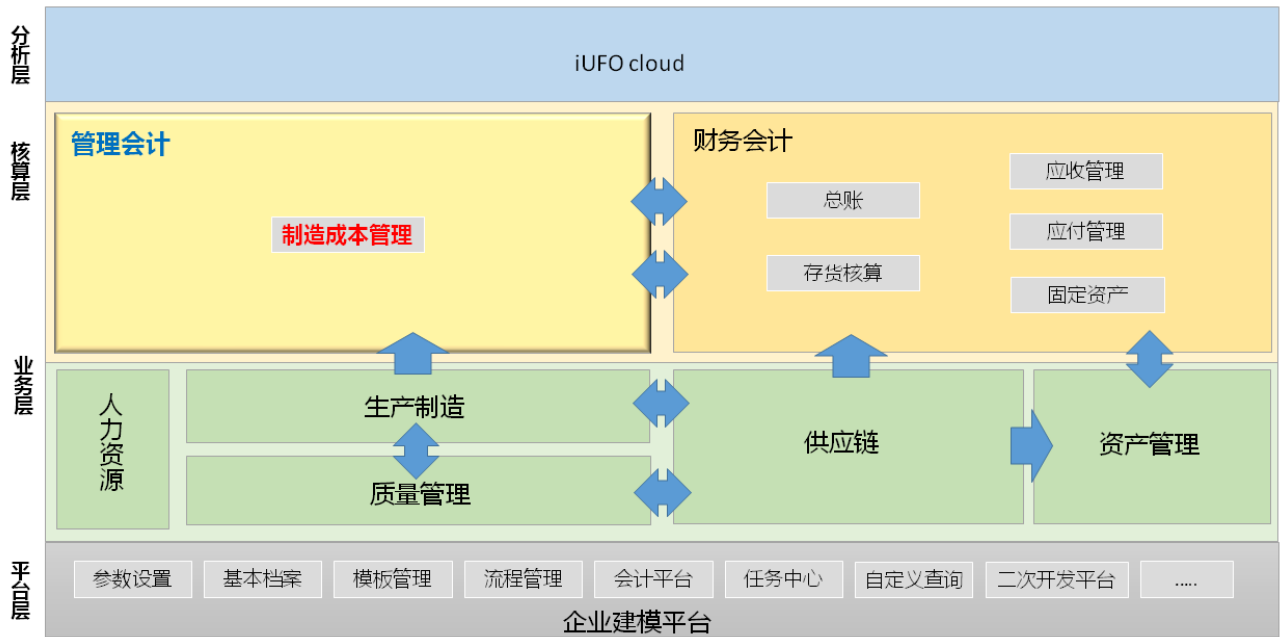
分析层

iUFO cloud

核算层

管理会计

制造成本管理

财务会计

总账

存货核算

应收管理

应付管理

固定资产

业务层

人力资源

生产制造

质量管理

供应链

资产管理

平台层

参数设置

基本档案

模板管理

流程管理

会计平台

任务中心

自定义查询

二次开发平台

.....

企业建模平台